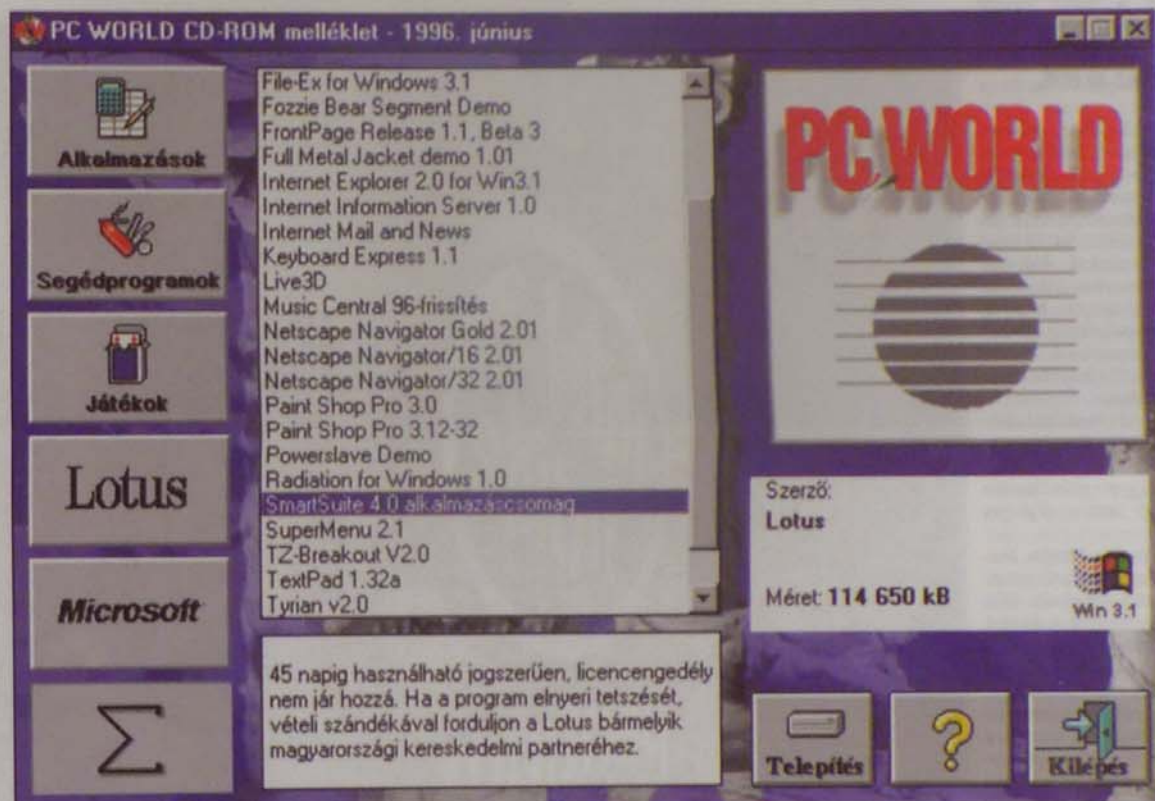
PC WORLD CD-ROM melléklet - 1996. június

Alkalmazások

Segédprogramok

Játékok

Lotus

Microsoft

$\Sigma$

File-Ex for Windows 3.1
Fozzie Bear Segment Demo
FrontPage Release 1.1, Beta 3
Full Metal Jacket demo 1.01
Internet Explorer 2.0 for Win3.1
Internet Information Server 1.0
Internet Mail and News
Keyboard Express 1.1
Live3D
Music Central 96-frissítés
Netscape Navigator Gold 2.01
Netscape Navigator/16 2.01
Netscape Navigator/32 2.01
Paint Shop Pro 3.0
Paint Shop Pro 3.12-32
Powerslave Demo
Radiation for Windows 1.0
SmartSuite 4.0 alkalmazáscsomag
SuperMenu 2.1
TZ-Breakout V2.0
TextPad 1.32a
Tyrian v2.0

45 napig használható jogszerűen, licencengedély nem jár hozzá. Ha a program elnyeri tetszését, vételi szándékával forduljon a Lotus bármelyik magyarországi kereskedelmi partneréhez.

PC WORLD

Szerző:
Lotus

Méret: 114 650 kB

Win 3.1

Telepítés

?

Kilépés